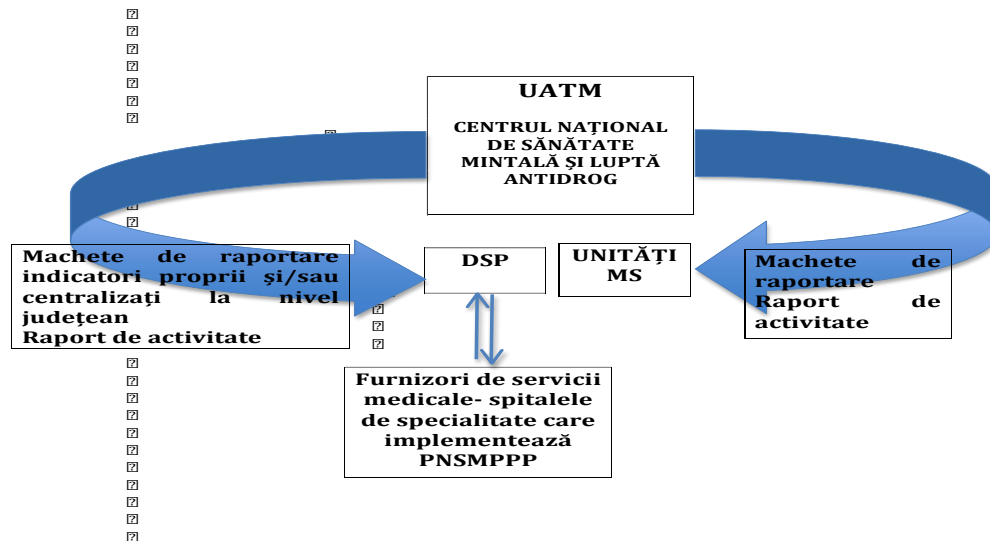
UATM

CENTRUL NAȚIONAL DE SĂNĂTATE MINTALĂ ȘI LUPTĂ ANTIDROG

Machete de raportare indicatori proprii şi/sau centralizaţi la nivel judeţean
Raport de activitate

DSP

UNITĂȚI MS

Machete de raportare
Raport de activitate

Furnizori de servicii medicale- spitalele de specialitate care implementează PNSMPPP